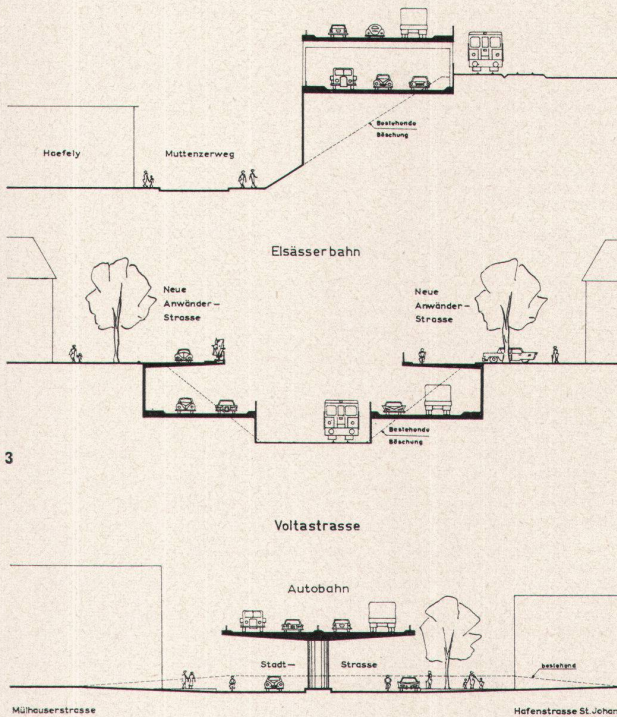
Bestehende Böschung

Haefely

Muttenzerweg

Elsässerbahn

Neue Anwänder-Strasse

Neue Anwänder-Strasse

Bestehende Böschung

3

Voltastrasse

Autobahn

Stadt-

Strasse

bestehend

Mülhauserstrasse

Hafenstrasse St. Johan